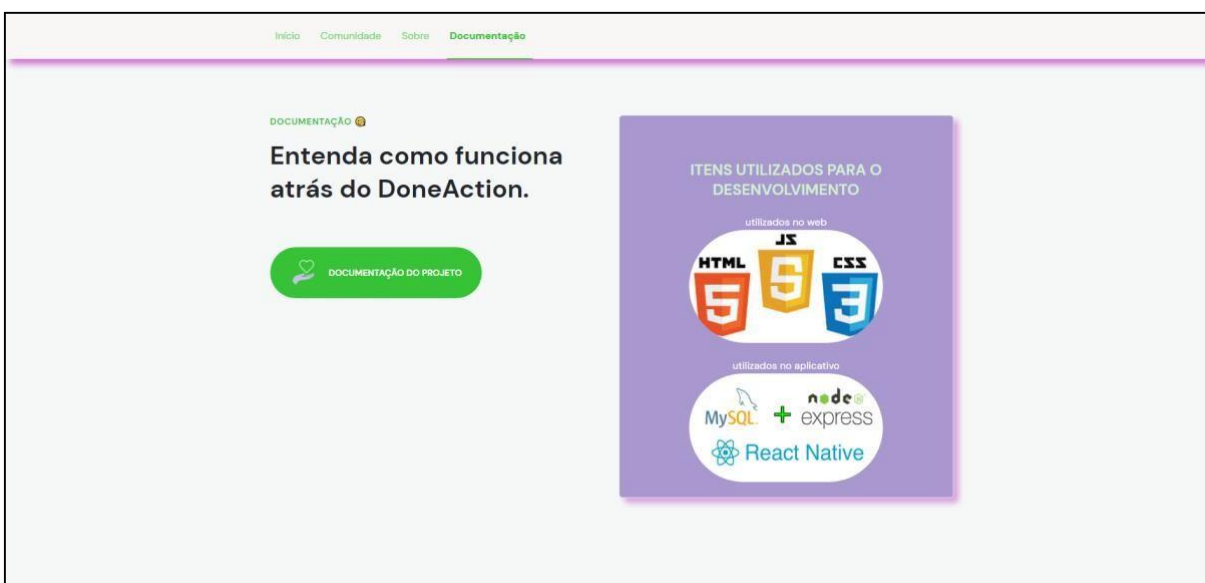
Início Comunidade Sobre Documentação

DOCUMENTAÇÃO

Entenda como funciona atrás do DoneAction.

DOCUMENTAÇÃO DO PROJETO

ITENS UTILIZADOS PARA O DESENVOLVIMENTO

utilizados no web

HTML 5 JS 5 CSS 3

utilizados no aplicativo

MySQL + node express

React Native